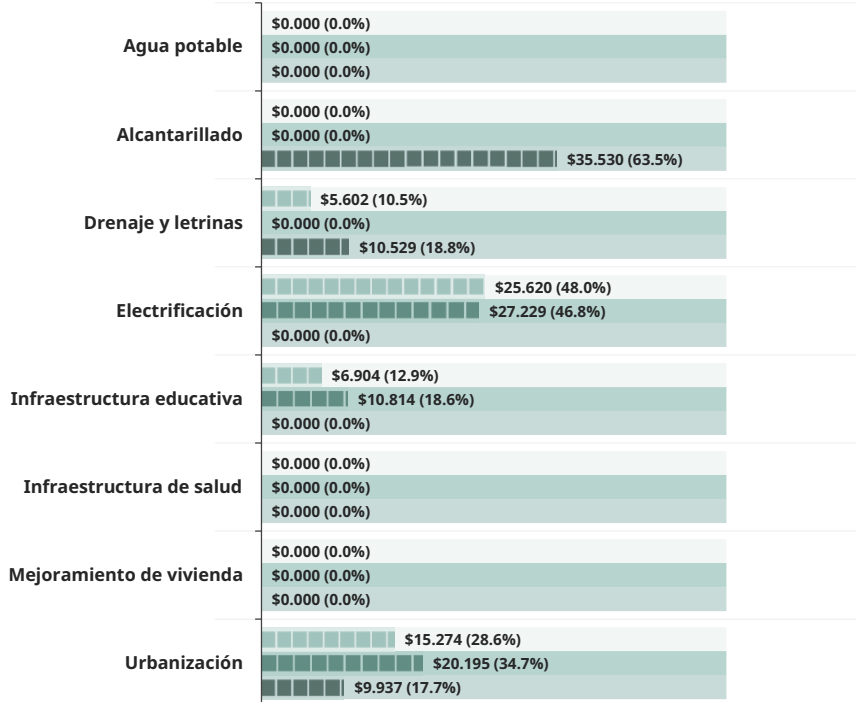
Agua potable
$0.000 (0.0%)
$0.000 (0.0%)
$0.000 (0.0%)

Alcantarillado
$0.000 (0.0%)
$0.000 (0.0%)
$35.530 (63.5%)

Drenaje y letrinas
$5.602 (10.5%)
$0.000 (0.0%)
$10.529 (18.8%)

Electrificación
$25.620 (48.0%)
$27.229 (46.8%)
$0.000 (0.0%)

Infraestructura educativa
$6.904 (12.9%)
$10.814 (18.6%)
$0.000 (0.0%)

Infraestructura de salud
$0.000 (0.0%)
$0.000 (0.0%)
$0.000 (0.0%)

Mejoramiento de vivienda
$0.000 (0.0%)
$0.000 (0.0%)
$0.000 (0.0%)

Urbanización
$15.274 (28.6%)
$20.195 (34.7%)
$9.937 (17.7%)